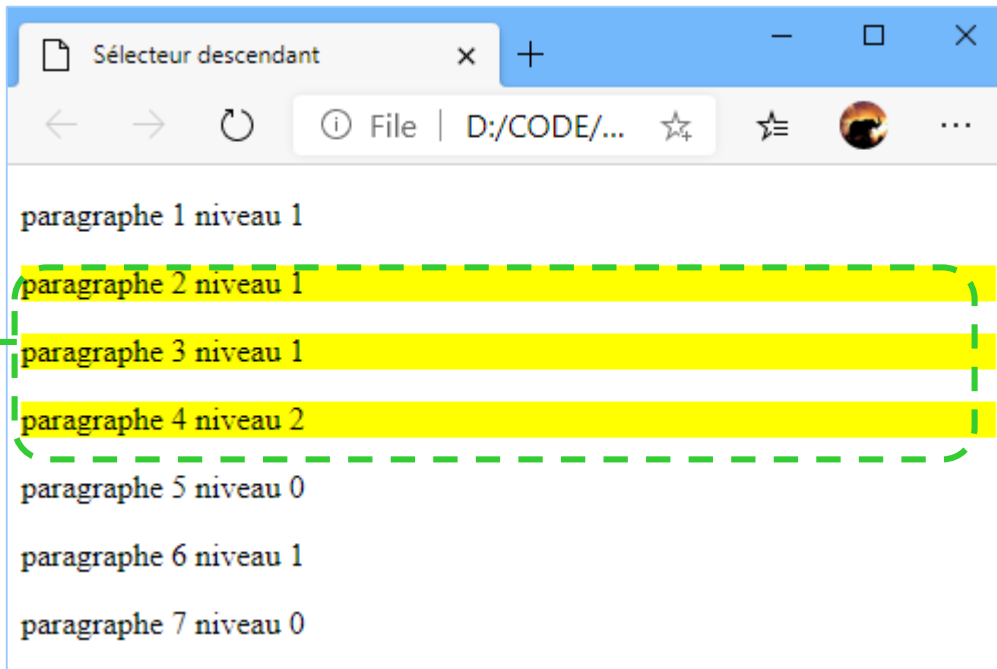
Sélecteur descendant ×
+
File | D:/CODE/...
paragraphe 1 niveau 1

paragraphe 2 niveau 1

paragraphe 3 niveau 1

paragraphe 4 niveau 2

paragraphe 5 niveau 0

paragraphe 6 niveau 1

paragraphe 7 niveau 0